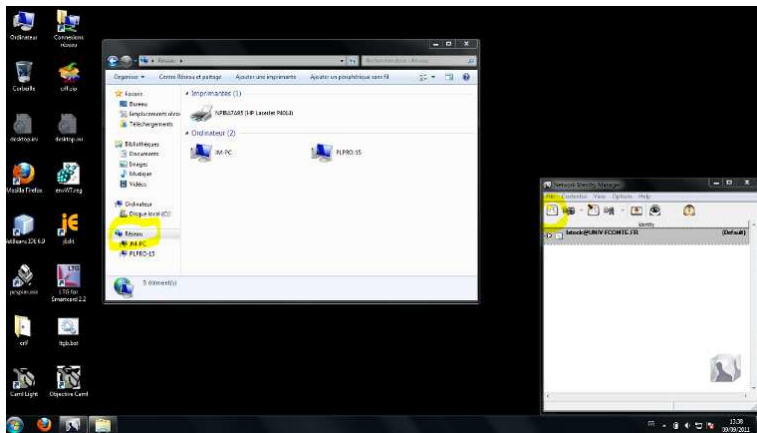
Ordinateur
Connexions réseau
Corbeille
cff.zip
desktop.ini
desktop.ini
Mozilla Firefox
envW7.reg
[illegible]
jEdit
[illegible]
LTE for Smartnotes 2.2
crf
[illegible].bat
Caml Light
Objective Caml

Réseau
Rechercher dans : Réseau
Organiser
Centre Réseau et partage
Ajouter une imprimante
Ajouter un périphérique sans fil
Favoris
Bureau
Emplacements récents
Téléchargements
Bibliothèques
Documents
Images
Musique
Vidéos
Ordinateur
Disque local (C:)
Réseau
IM-PC
PLPRO-15
Imprimantes (1)
NPIB57A85 (HP LaserJet P4015)
Ordinateur (2)
IM-PC
PLPRO-15
5 élément(s)

Network Identity Manager
File
Credentials
View
Options
Help
Identity
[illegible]@UNIV-FCOMTE.FR
(Default)

13:38
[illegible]/2011